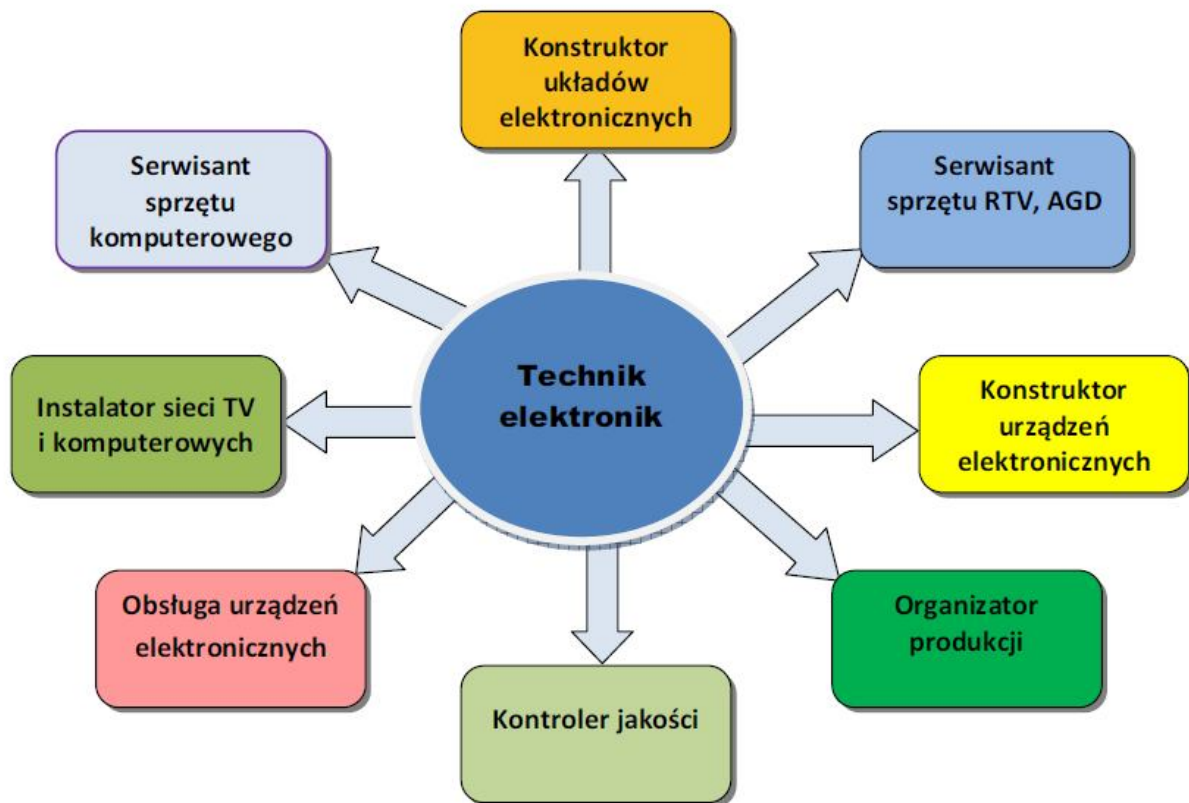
Konstruktor układów elektronicznych

Serwisant sprzętu komputerowego

Serwisant sprzętu RTV, AGD

Technik elektronik

Instalator sieci TV i komputerowych

Konstruktor urządzeń elektronicznych

Obsługa urządzeń elektronicznych

Organizator produkcji

Kontroler jakości